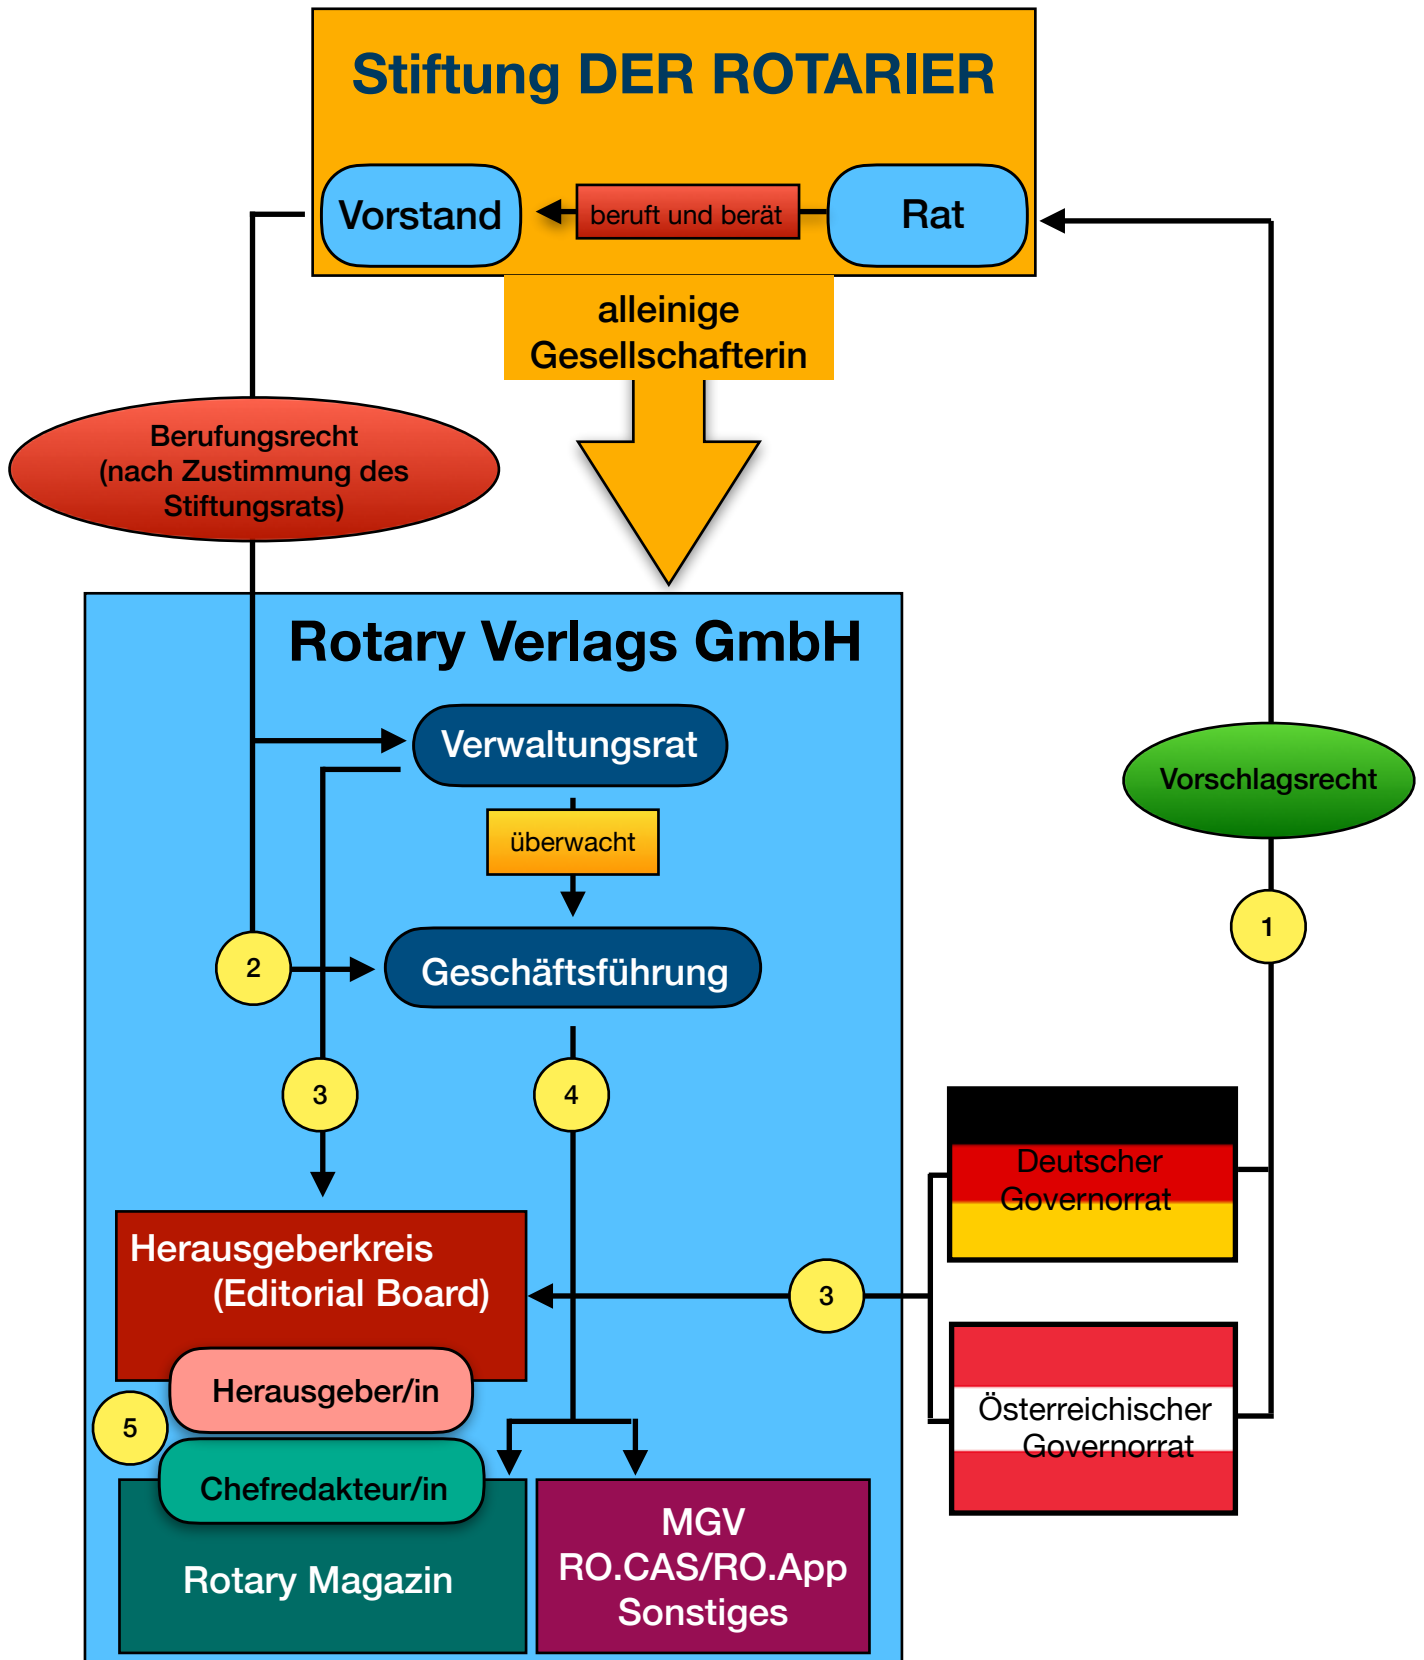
Stiftung DER ROTARIER

Vorstand

beruft und berät

Rat

alleinige Gesellschafterin

Berufungsrecht (nach Zustimmung des Stiftungsrats)

Vorschlagsrecht

Rotary Verlags GmbH

Verwaltungsrat

überwacht

Geschäftsführung

1

2

3

4

Deutscher Governorrat

Österreichischer Governorrat

3

Herausgeberkreis (Editorial Board)

Herausgeber/in

5

Chefredakteur/in

Rotary Magazin

MGV RO.CAS/RO.App Sonstiges